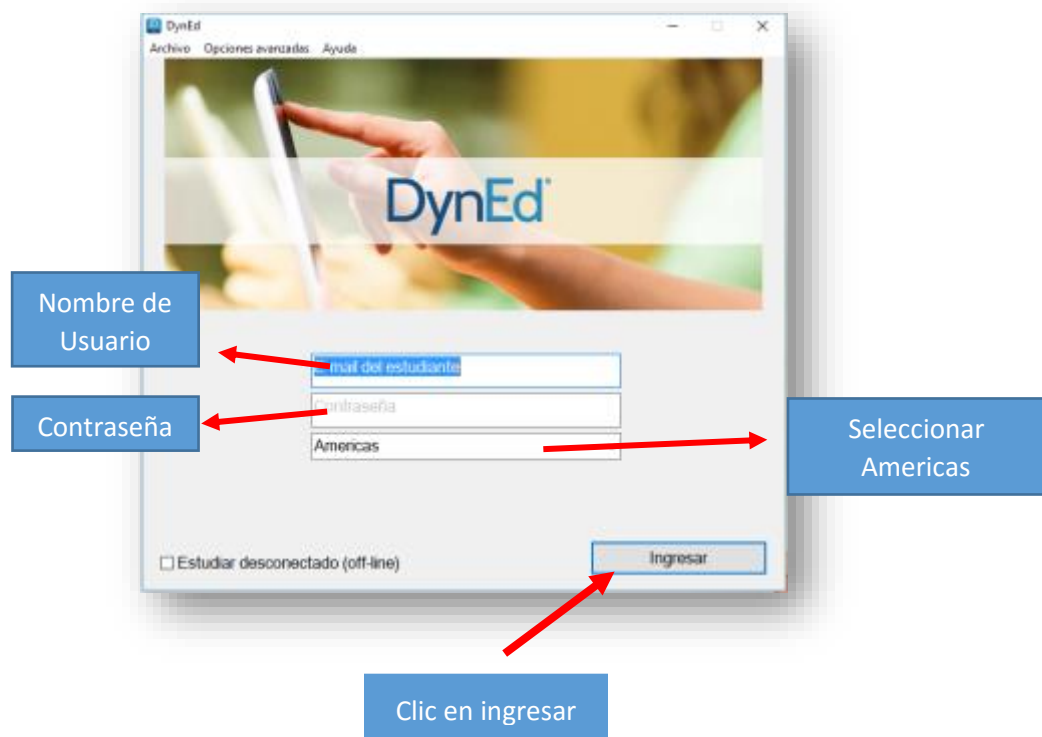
DynEd

Archivo Opciones avanzadas Ayuda

DynEd

Nombre de Usuario

Email del estudiante

Contraseña

Contraseña

Americas

Seleccionar Americas

Estudiar desconectado (off-line)

Ingresar

Clic en ingresar